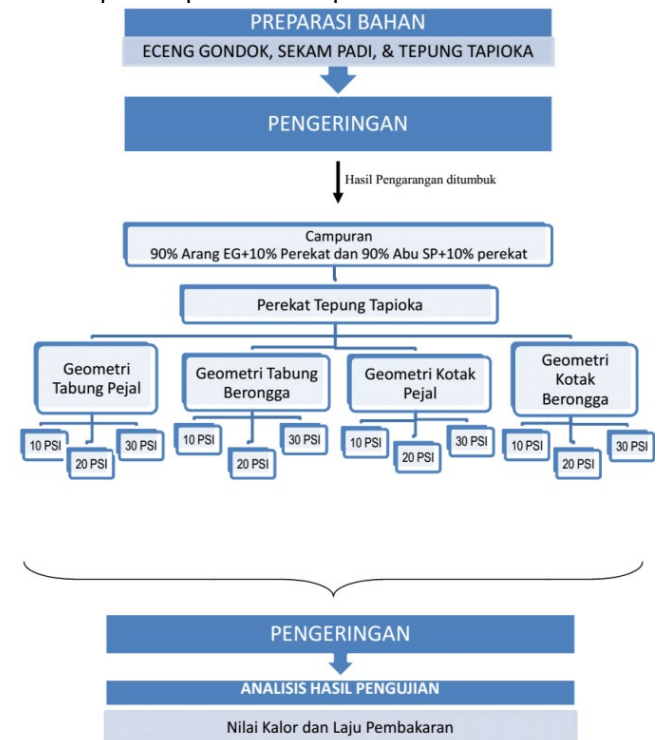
PREPARASI BAHAN

ECENG GONDOK, SEKAM PADI, & TEPUNG TAPIOKA

PENGERINGAN

Hasil Pengarangan ditumbuk

Campuran
90% Arang EG+10% Perekat dan 90% Abu SP+10% perekat

Perekat Tepung Tapioka

Geometri Tabung Pejal

10 PSI
20 PSI
30 PSI

Geometri Tabung Berongga

10 PSI
20 PSI
30 PSI

Geometri Kotak Pejal

10 PSI
20 PSI
30 PSI

Geometri Kotak Berongga

10 PSI
20 PSI
30 PSI

PENGERINGAN

ANALISIS HASIL PENGUJIAN

Nilai Kalor dan Laju Pembakaran